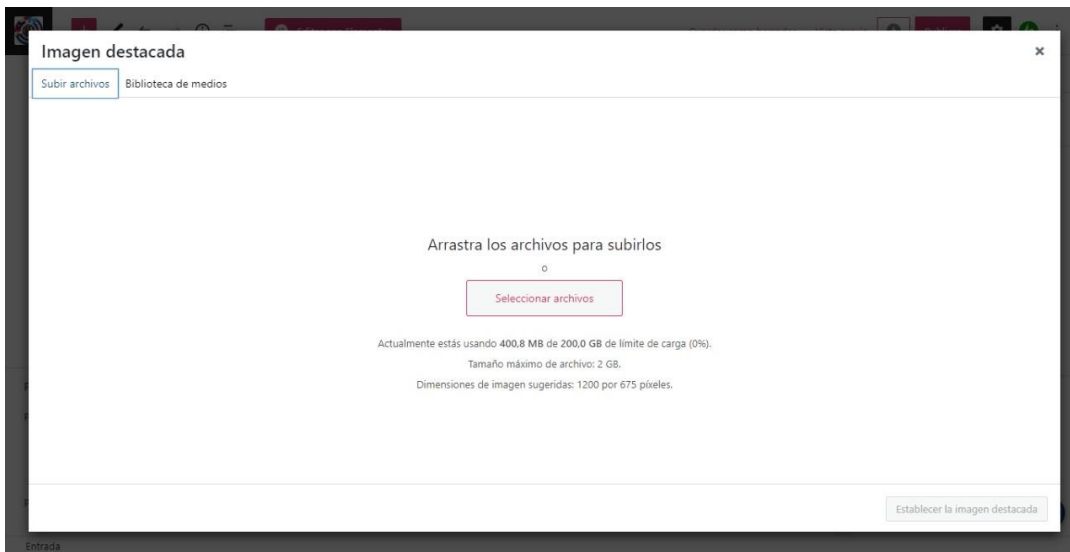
Imagen destacada

×

Subir archivos

Biblioteca de medios

Arrastra los archivos para subirlos

o

Seleccionar archivos

Actualmente estás usando **400,8 MB** de **200,0 GB** de límite de carga (0%).

Tamaño máximo de archivo: 2 GB.

Dimensiones de imagen sugeridas: 1200 por 675 píxeles.

Establecer la imagen destacada

Entrada